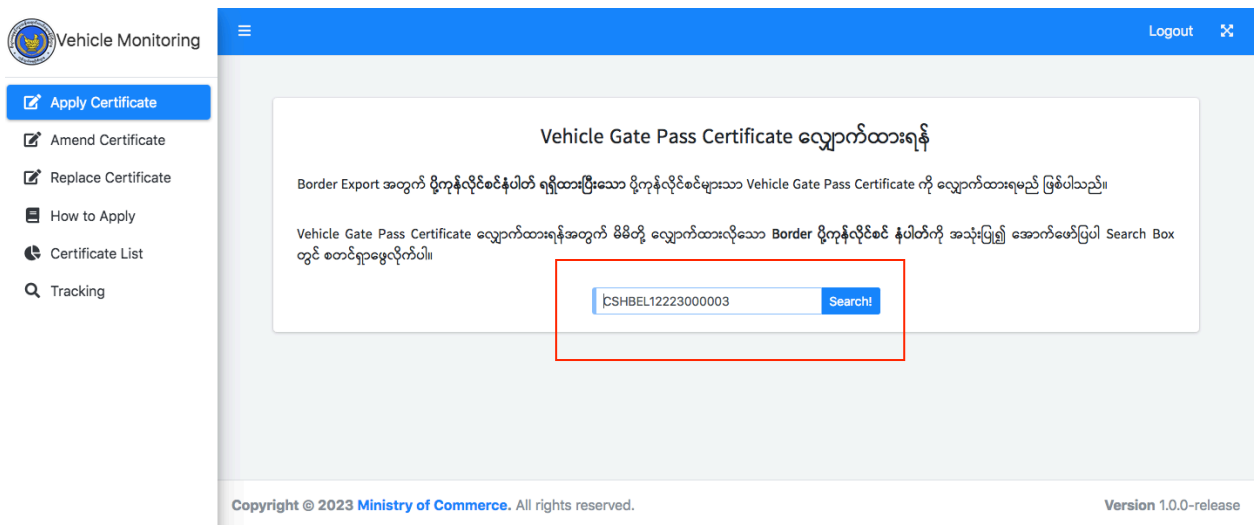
Vehicle Monitoring

Apply Certificate
Amend Certificate
Replace Certificate
How to Apply
Certificate List
Tracking

Logout

Vehicle Gate Pass Certificate လျှောက်ထားရန်

Border Export အတွက် ပို့ကုန်လိုင်စင်နံပါတ် ရရှိထားပြီးသော ပို့ကုန်လိုင်စင်များသာ Vehicle Gate Pass Certificate ကို လျှောက်ထားရမည် ဖြစ်ပါသည်။

Vehicle Gate Pass Certificate လျှောက်ထားရန်အတွက် မိမိတို့ လျှောက်ထားလိုသော Border ပို့ကုန်လိုင်စင် နံပါတ်ကို အသုံးပြု၍ အောက်ဖော်ပြပါ Search Box တွင် စတင်ရှာဖွေလိုက်ပါ။

CSHBEL12223000003
Search!

Copyright © 2023 Ministry of Commerce. All rights reserved.
Version 1.0.0-release